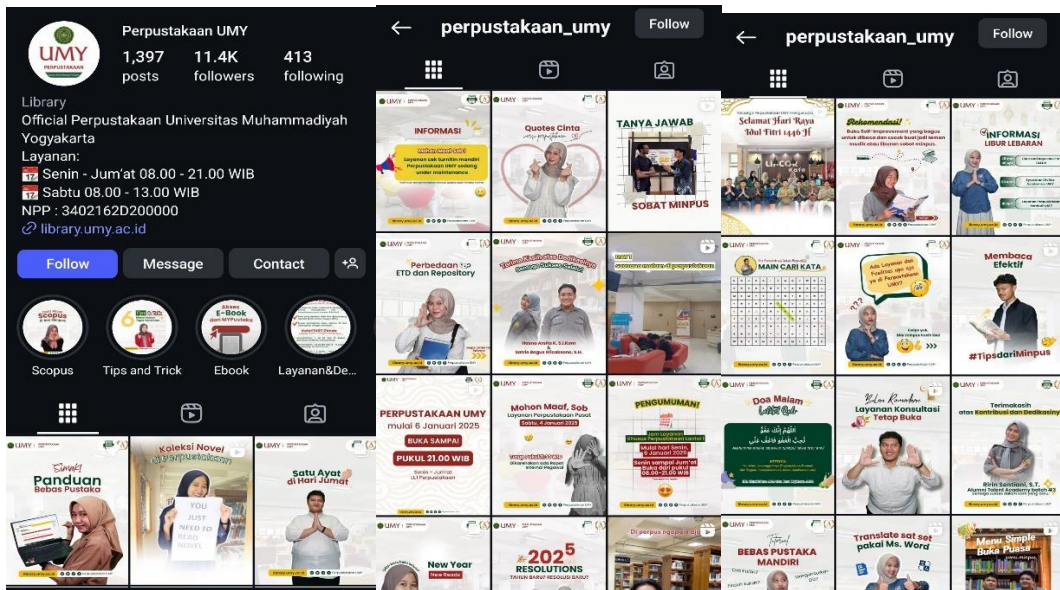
UMY PERPUSTAKAAN

Perpustakaan UMY

1,397 posts

11.4K followers

413 following

Library

Official Perpustakaan Universitas Muhammadiyah Yogyakarta

Layanan:

17 Senin - Jum'at 08.00 - 21.00 WIB

17 Sabtu 08.00 - 13.00 WIB

NPP : 3402162D200000

library.umy.ac.id

Follow

Message

Contact

Scopus

Tips and Trick

Ebook

Layanan&De...

Panduan Bebas Pustaka

Koleksi Novel di Perpustakaan

YOU JUST NEED TO READ NOVEL

Satu Ayat di Hari Jumat

perpustakaan_umy

Follow

INFORMASI!

Quotes Cinta

TANYA JAWAB

SOBAT MINPUS

Perbedaan ETD dan Repository

PERPUSTAKAAN UMY mulai 6 Januari 2025

BUKA SAMPAI

PUKUL 21.00 WIB

Mohon Maaf, Sob

PENGUMUMAN!

New Year

2025 RESOLUTIONS

perpustakaan_umy

Follow

Selamat Hari Raya Idul Fitri 1446 H

Rekomendasi!

INFORMASI LIBUR LEBARAN

MAIN CARI KATA

Membaca Efektif

#TipsdariMinpus

Doa Malam Lailatul Qadr

Layanan Konsultasi Tetap Buka

Terimakasih atas Kontribusi dan Dedikasinya

BEBAS PUSTAKA MANDIRI

Translate sat set pakai Ms. Word

Menu Simple Buka Puasa